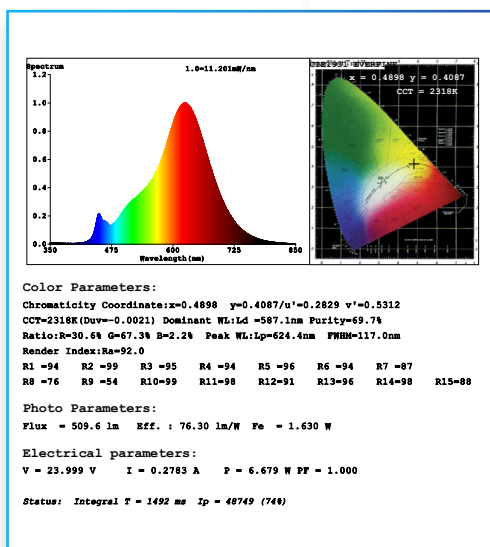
Spectrum
1.0=11.201mW/nm
1.2
1.0
0.8
0.6
0.4
0.2
0.0
350
475
600
725
850
Wavelength(nm)

CIE1931 EVERFINE
x = 0.4898 y = 0.4087
CCT = 2318K

Color Parameters:
Chromaticity Coordinate:x=0.4898 y=0.4087/u'=0.2829 v'=0.5312
CCT=2318K(Duv=-0.0021) Dominant WL:Ld =587.1nm Purity=69.7%
Ratio:R=30.6% G=67.3% B=2.2% Peak WL:Lp=624.4nm FWHM=117.0nm
Render Index:Ra=92.0
R1 =94 R2 =99 R3 =95 R4 =94 R5 =96 R6 =94 R7 =87
R8 =76 R9 =54 R10=99 R11=98 R12=91 R13=96 R14=98 R15=88

Photo Parameters:
Flux = 509.6 lm Eff. : 76.30 lm/W Fe = 1.630 W

Electrical parameters:
V = 23.999 V I = 0.2783 A P = 6.679 W PF = 1.000

Status: Integral T = 1492 ms Ip = 48749 (74%)